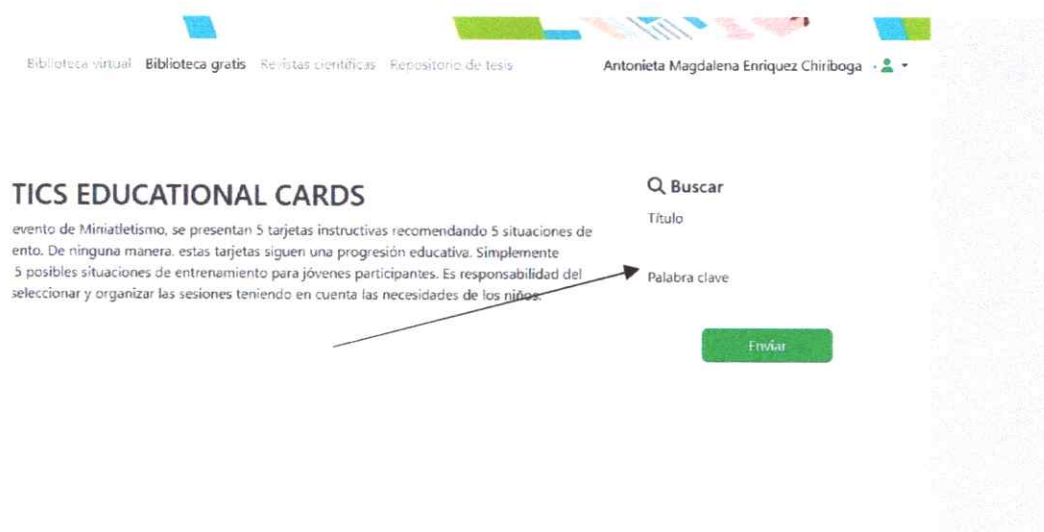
Biblioteca virtual Biblioteca gratis Revistas científicas Repositorio de tesis

Antonieta Magdalena Enriquez Chiriboga

TICS EDUCATIONAL CARDS

evento de Miniatletismo, se presentan 5 tarjetas instructivas recomendando 5 situaciones de ento. De ninguna manera. estas tarjetas siguen una progresión educativa. Simplemente 5 posibles situaciones de entrenamiento para jóvenes participantes. Es responsabilidad del seleccionar y organizar las sesiones teniendo en cuenta las necesidades de los niños.

Buscar

Título

Palabra clave

Enviar